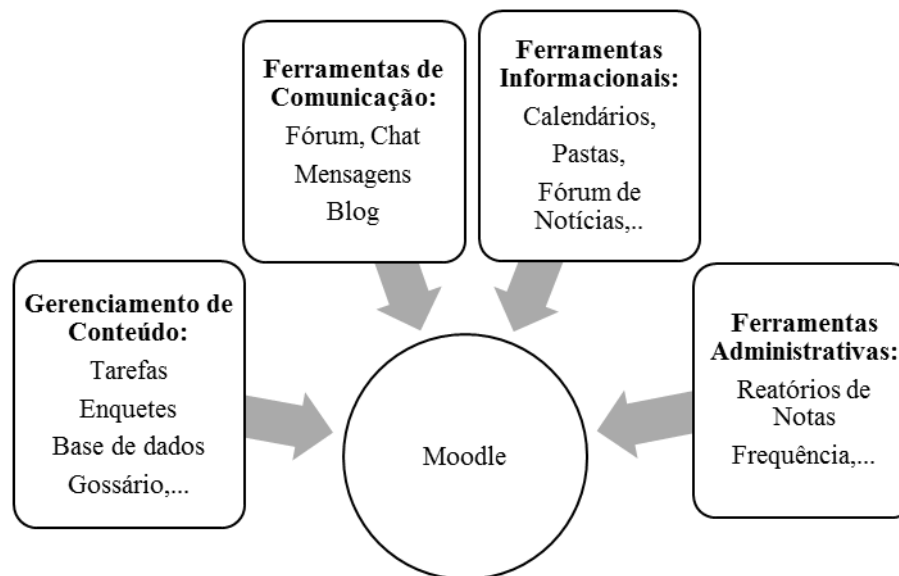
Ferramentas de Comunicação:
Fórum, Chat
Mensagens
Blog

Ferramentas Informacionais:
Calendários,
Pastas,
Fórum de Notícias,..

Gerenciamento de Conteúdo:
Tarefas
Enquetes
Base de dados
Gossário,...

Moodle

Ferramentas Administrativas:
Reatórios de Notas
Frequência,...